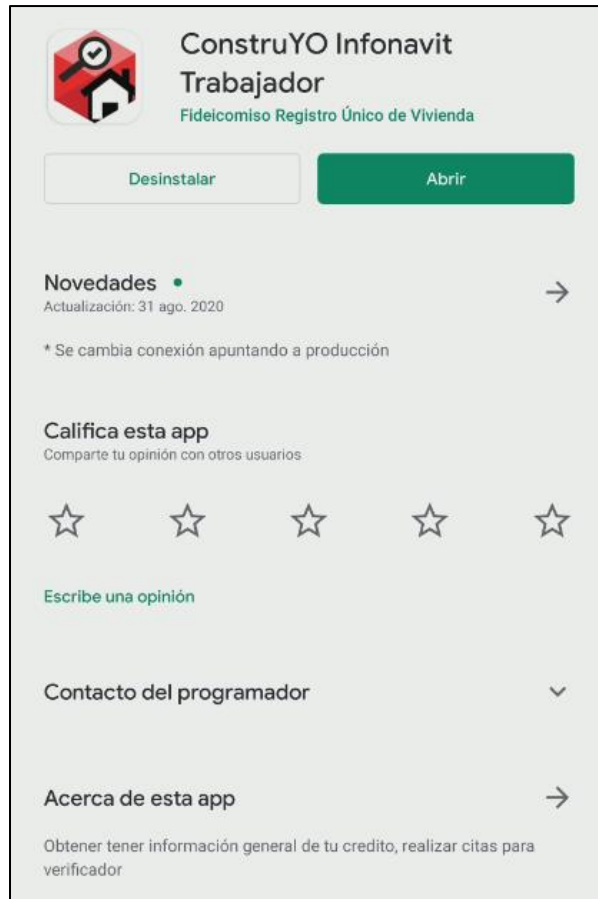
ConstruYO Infonavit Trabajador
Fideicomiso Registro Único de Vivienda

Desinstalar
Abrir

Novedades •
Actualización: 31 ago. 2020

* Se cambia conexión apuntando a producción

Califica esta app
Comparte tu opinión con otros usuarios

Escribe una opinión

Contacto del programador

Acerca de esta app

Obtener tener información general de tu credito, realizar citas para verificador